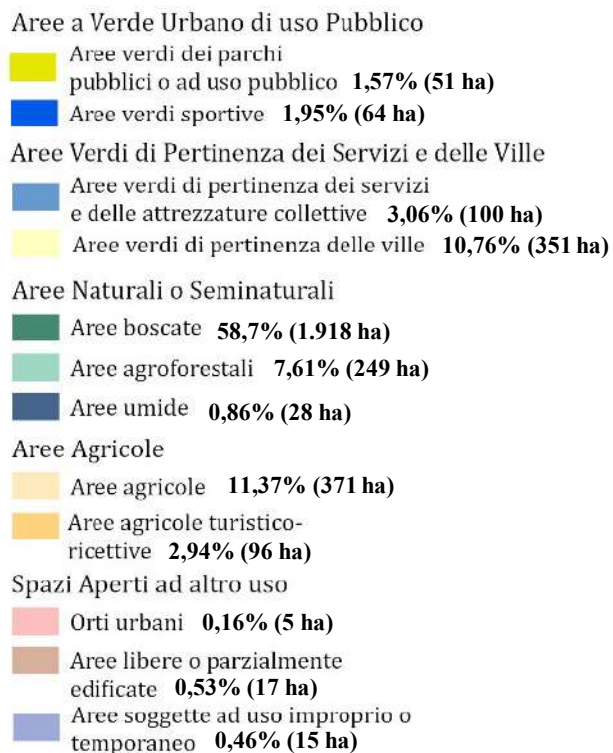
Aree a Verde Urbano di uso Pubblico

Aree verdi dei parchi pubblici o ad uso pubblico **1,57% (51 ha)**

Aree verdi sportive **1,95% (64 ha)**

Aree Verdi di Pertinenza dei Servizi e delle Ville

Aree verdi di pertinenza dei servizi e delle attrezzature collettive **3,06% (100 ha)**

Aree verdi di pertinenza delle ville **10,76% (351 ha)**

Aree Naturali o Seminaturali

Aree boscate **58,7% (1.918 ha)**

Aree agroforestali **7,61% (249 ha)**

Aree umide **0,86% (28 ha)**

Aree Agricole

Aree agricole **11,37% (371 ha)**

Aree agricole turistico-ricettive **2,94% (96 ha)**

Spazi Aperti ad altro uso

Orti urbani **0,16% (5 ha)**

Aree libere o parzialmente edificate **0,53% (17 ha)**

Aree soggette ad uso improprio o temporaneo **0,46% (15 ha)**